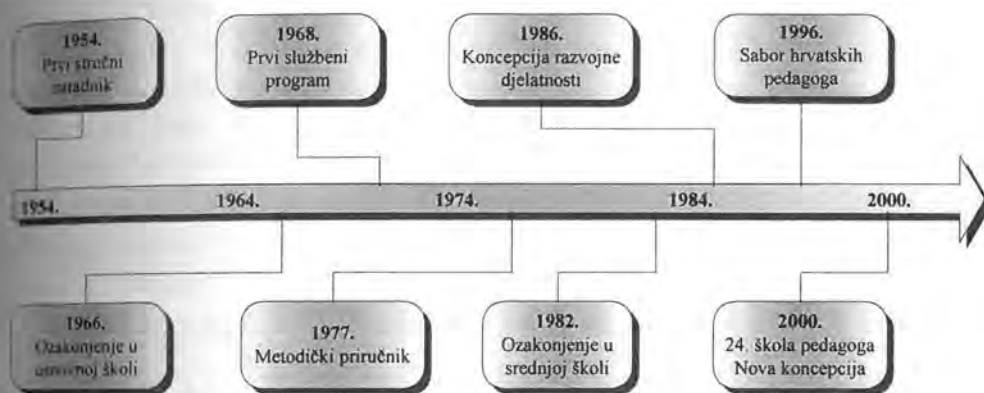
1954.
Prvi stručni suradnik

1968.
Prvi službeni program

1986.
Koncepcija razvojne djelatnosti

1996.
Sabor hrvatskih pedagoga

1954. 1964. 1974. 1984. 2000.

1966.
Ozakonjenje u osnovnoj školi

1977.
Metodički priručnik

1982.
Ozakonjenje u srednjoj školi

2000.
24. škola pedagoga
Nova koncepcija